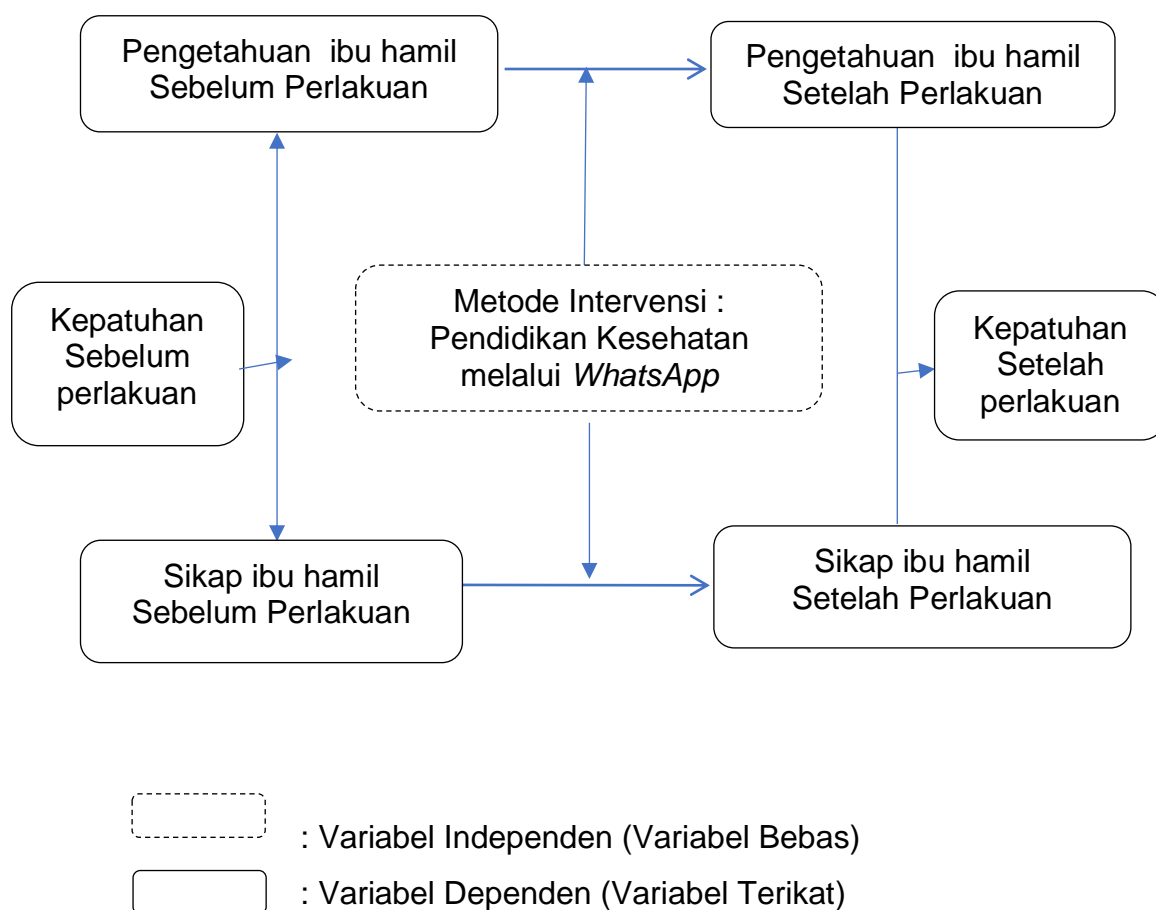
Pengetahuan ibu hamil Sebelum Perlakuan

Pengetahuan ibu hamil Setelah Perlakuan

Kepatuhan Sebelum perlakuan

Metode Intervensi : Pendidikan Kesehatan melalui *WhatsApp*

Kepatuhan Setelah perlakuan

Sikap ibu hamil Sebelum Perlakuan

Sikap ibu hamil Setelah Perlakuan

: Variabel Independen (Variabel Bebas)

: Variabel Dependen (Variabel Terikat)